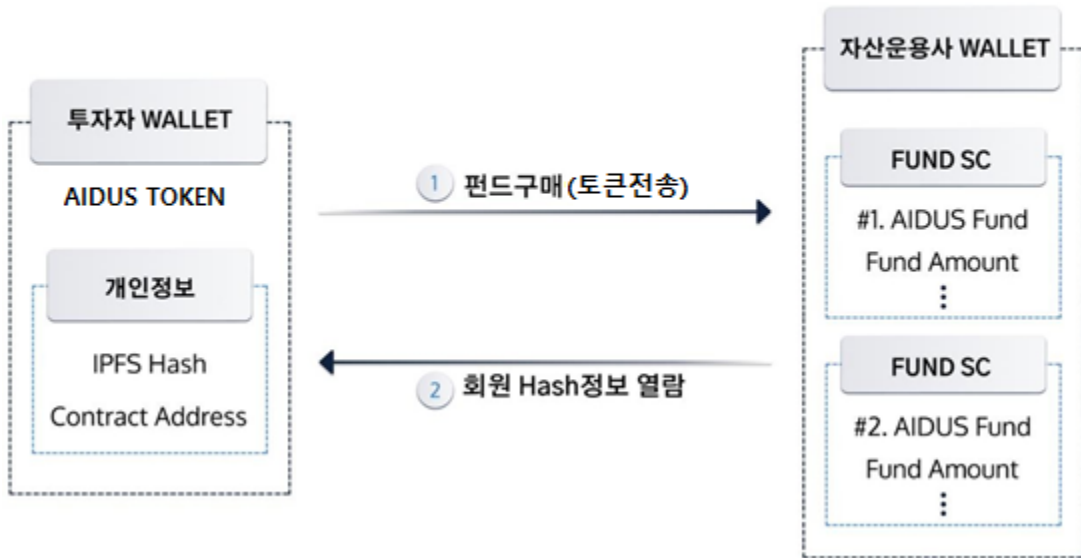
투자자 WALLET

AIDUS TOKEN

개인정보

IPFS Hash

Contract Address

1 펀드구매(토큰전송)

2 회원 Hash정보 열람

자산운용사 WALLET

FUND SC

#1. AIDUS Fund

Fund Amount

⋮

FUND SC

#2. AIDUS Fund

Fund Amount

⋮